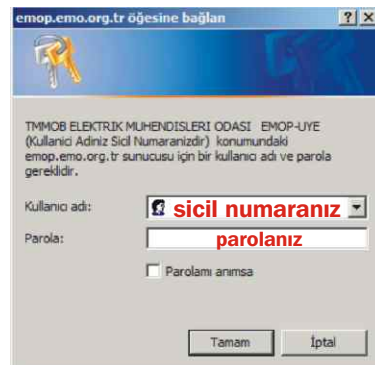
emop.emo.org.tr öğesine bağlan

? X

TMMOB ELEKTRIK MUHENDISLERI ODASI EMOP-UYE (Kullanici Adiniz Sicil Numaranizdir) konumundaki emop.emo.org.tr sunucusu için bir kullanıcı adı ve parola gereklidir.

Kullanıcı adı: sicil numaranız

Parola: parolanız

Parolamı anımsa

Tamam

İptal